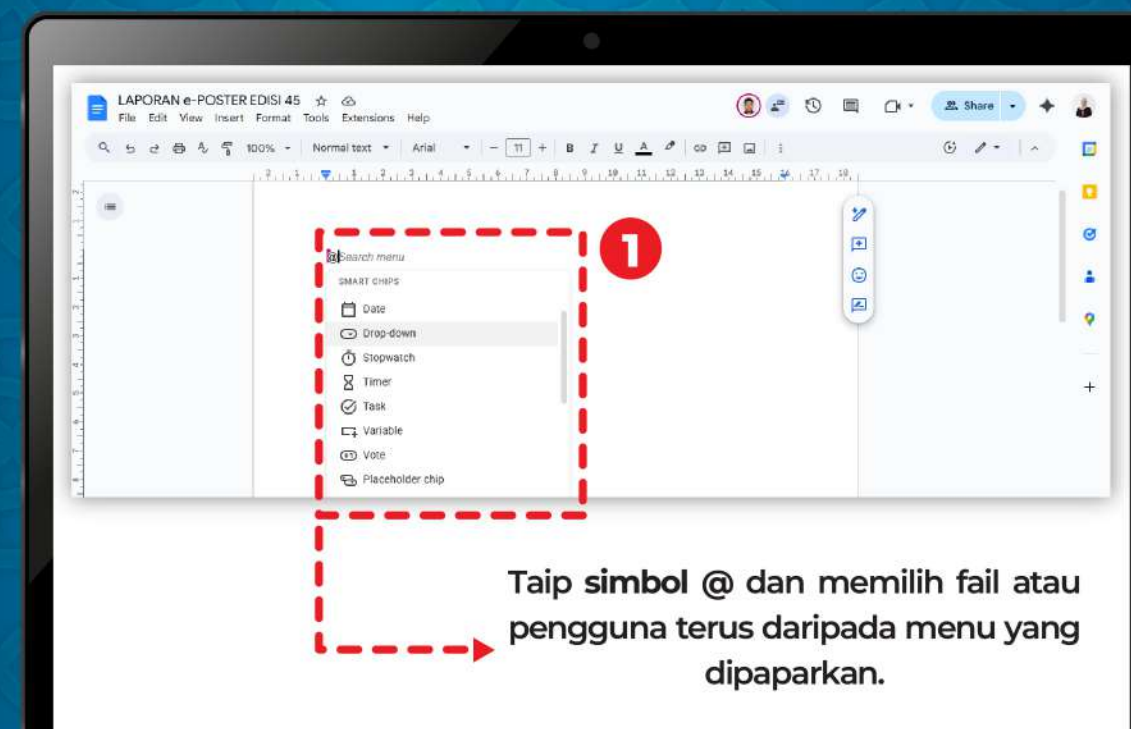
LAPORAN e-POSTER EDISI 45

File Edit View Insert Format Tools Extensions Help

Share

100% Normal text Arial 11

1

@Search menu

SMART CHIPS

Date

Drop-down

Stopwatch

Timer

Task

Variable

Vote

Placeholder chip

Taip **simbol @** dan memilih fail atau pengguna terus daripada menu yang dipaparkan.